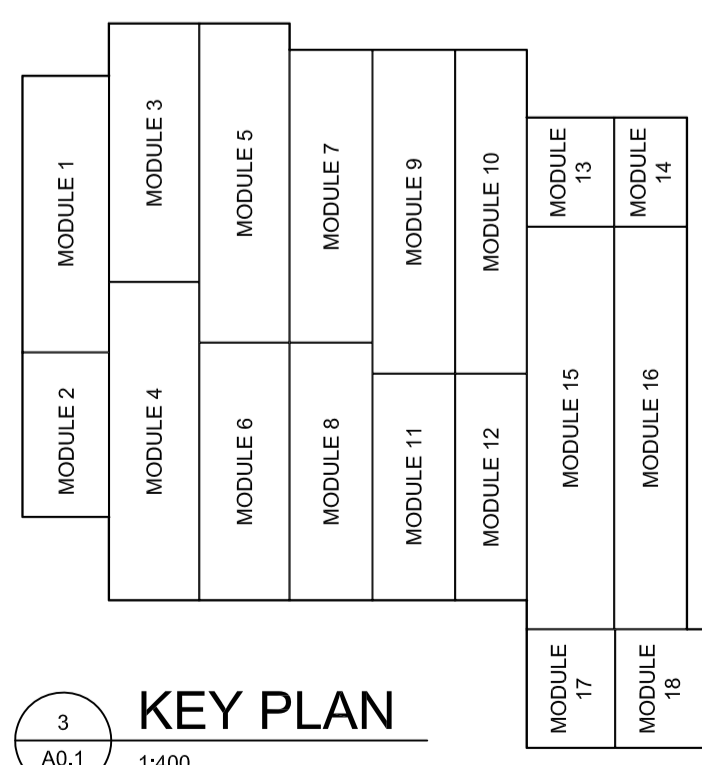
MODULE 1

MODULE 2

MODULE 3

MODULE 4

MODULE 5

MODULE 6

MODULE 7

MODULE 8

MODULE 9

MODULE 11

MODULE 10

MODULE 12

MODULE 13

MODULE 14

MODULE 15

MODULE 16

MODULE 17

MODULE 18

3

A0.1

KEY PLAN

1:400